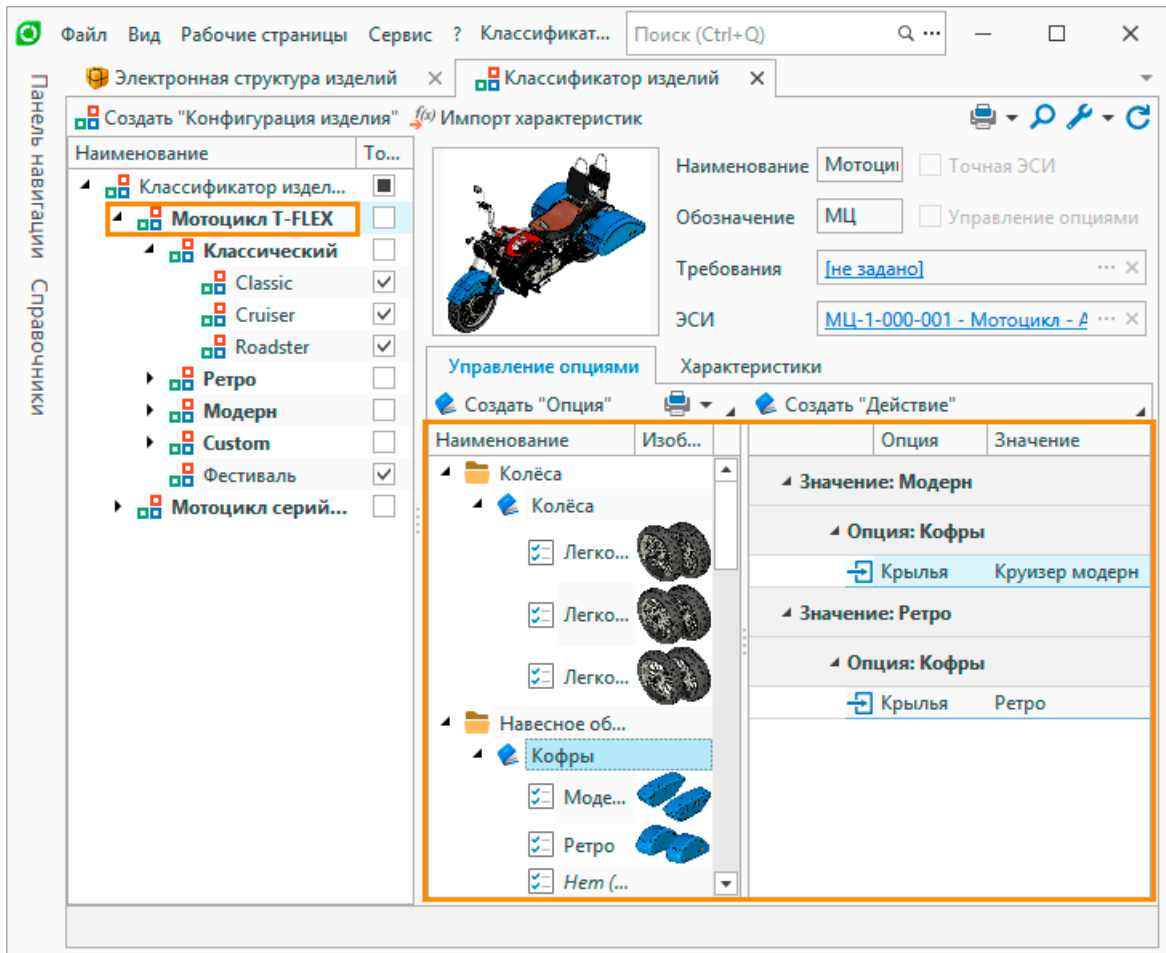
Файл Вид Рабочие страницы Сервис ? Классификат... Поиск (Ctrl+Q)

Панель навигации Справочники

Электронная структура изделий Классификатор изделий

Создать "Конфигурация изделия" Импорт характеристик

| Наименование | То... |
|---|---|
| Классификатор издел... | |
| Мотоцикл T-FLEX | |
| Классический | |
| Classic | ✓ |
| Cruiser | ✓ |
| Roadster | ✓ |
| Ретро | |
| Модерн | |
| Custom | |
| Фестиваль | ✓ |
| Мотоцикл серий... | |

Наименование Мотоци
Точная ЭСИ
Обозначение МЦ
Управление опциями
Требования [не задано]
ЭСИ МЦ-1-000-001 - Мотоцикл - А

Управление опциями Характеристики

Создать "Опция" Создать "Действие"

| Наименование | Изоб... |
|---|---|
| Колёса | |
| Колёса | |
| Легко... | |
| Легко... | |
| Легко... | |
| Навесное об... | |
| Кофры | |
| Моде... | |
| Ретро | |
| Нет (... | |

| | Опция | Значение |
|---|---|---|
| Значение: Модерн | | |
| Опция: Кофры | | |
| | Крылья | Круизер модерн |
| Значение: Ретро | | |
| Опция: Кофры | | |
| | Крылья | Ретро |